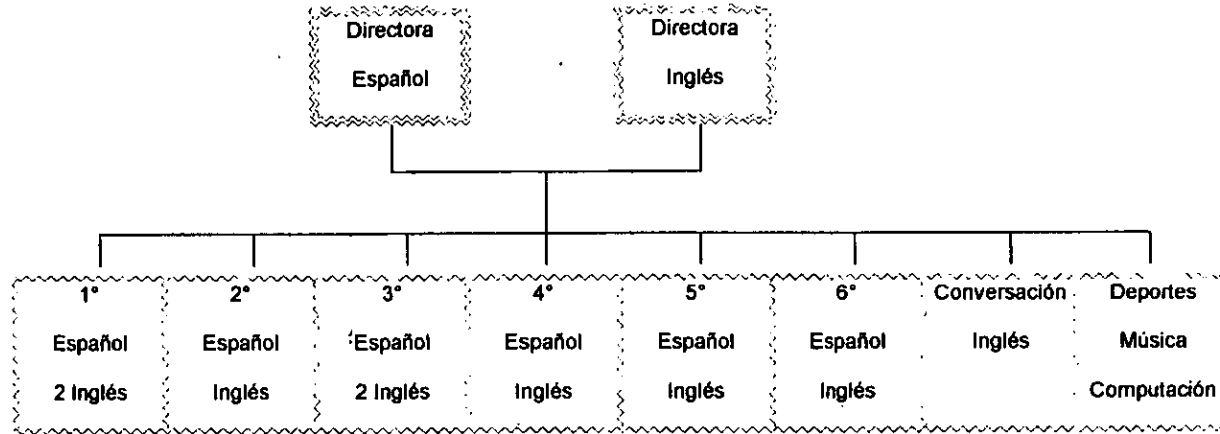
Directora
Español

Directora
Inglés

1°
Español
2 Inglés

2°
Español
Inglés

3°
Español
2 Inglés

4°
Español
Inglés

5°
Español
Inglés

6°
Español
Inglés

Conversación
Inglés

Deportes
Música
Computación